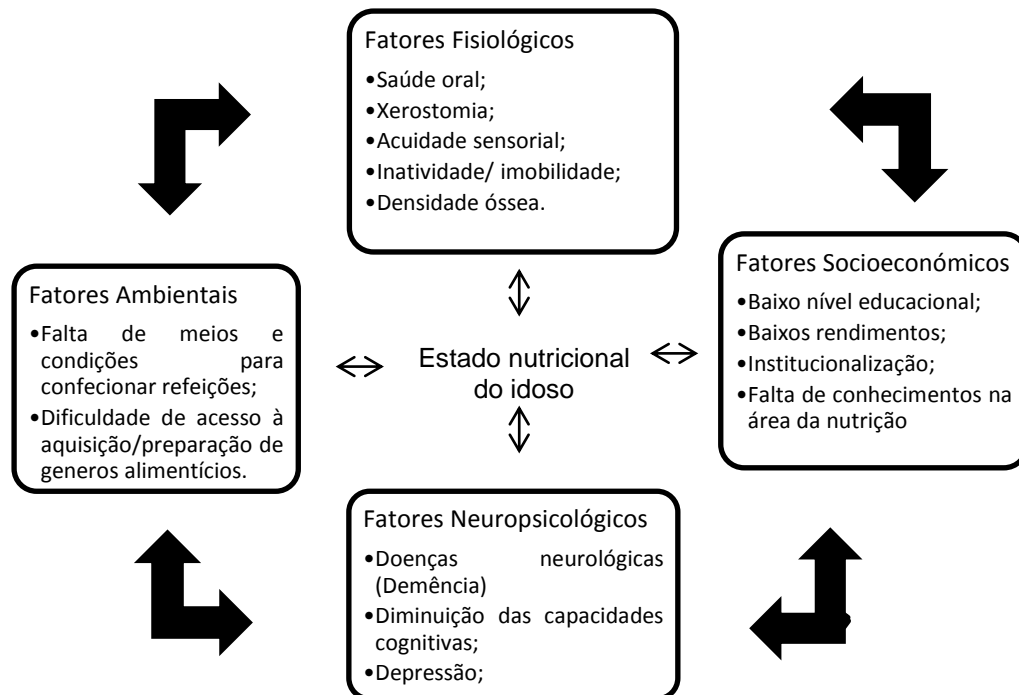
Fatores Fisiológicos
•Saúde oral;
•Xerostomia;
•Acuidade sensorial;
•Inatividade/ imobilidade;
•Densidade óssea.

Fatores Ambientais
•Falta de meios e condições para confecionar refeições;
•Dificuldade de acesso à aquisição/preparação de generos alimentícios.

Estado nutricional do idoso

Fatores Socioeconómicos
•Baixo nível educacional;
•Baixos rendimentos;
•Institucionalização;
•Falta de conhecimentos na área da nutrição

Fatores Neuropsicológicos
•Doenças neurológicas (Demência)
•Diminuição das capacidades cognitivas;
•Depressão;